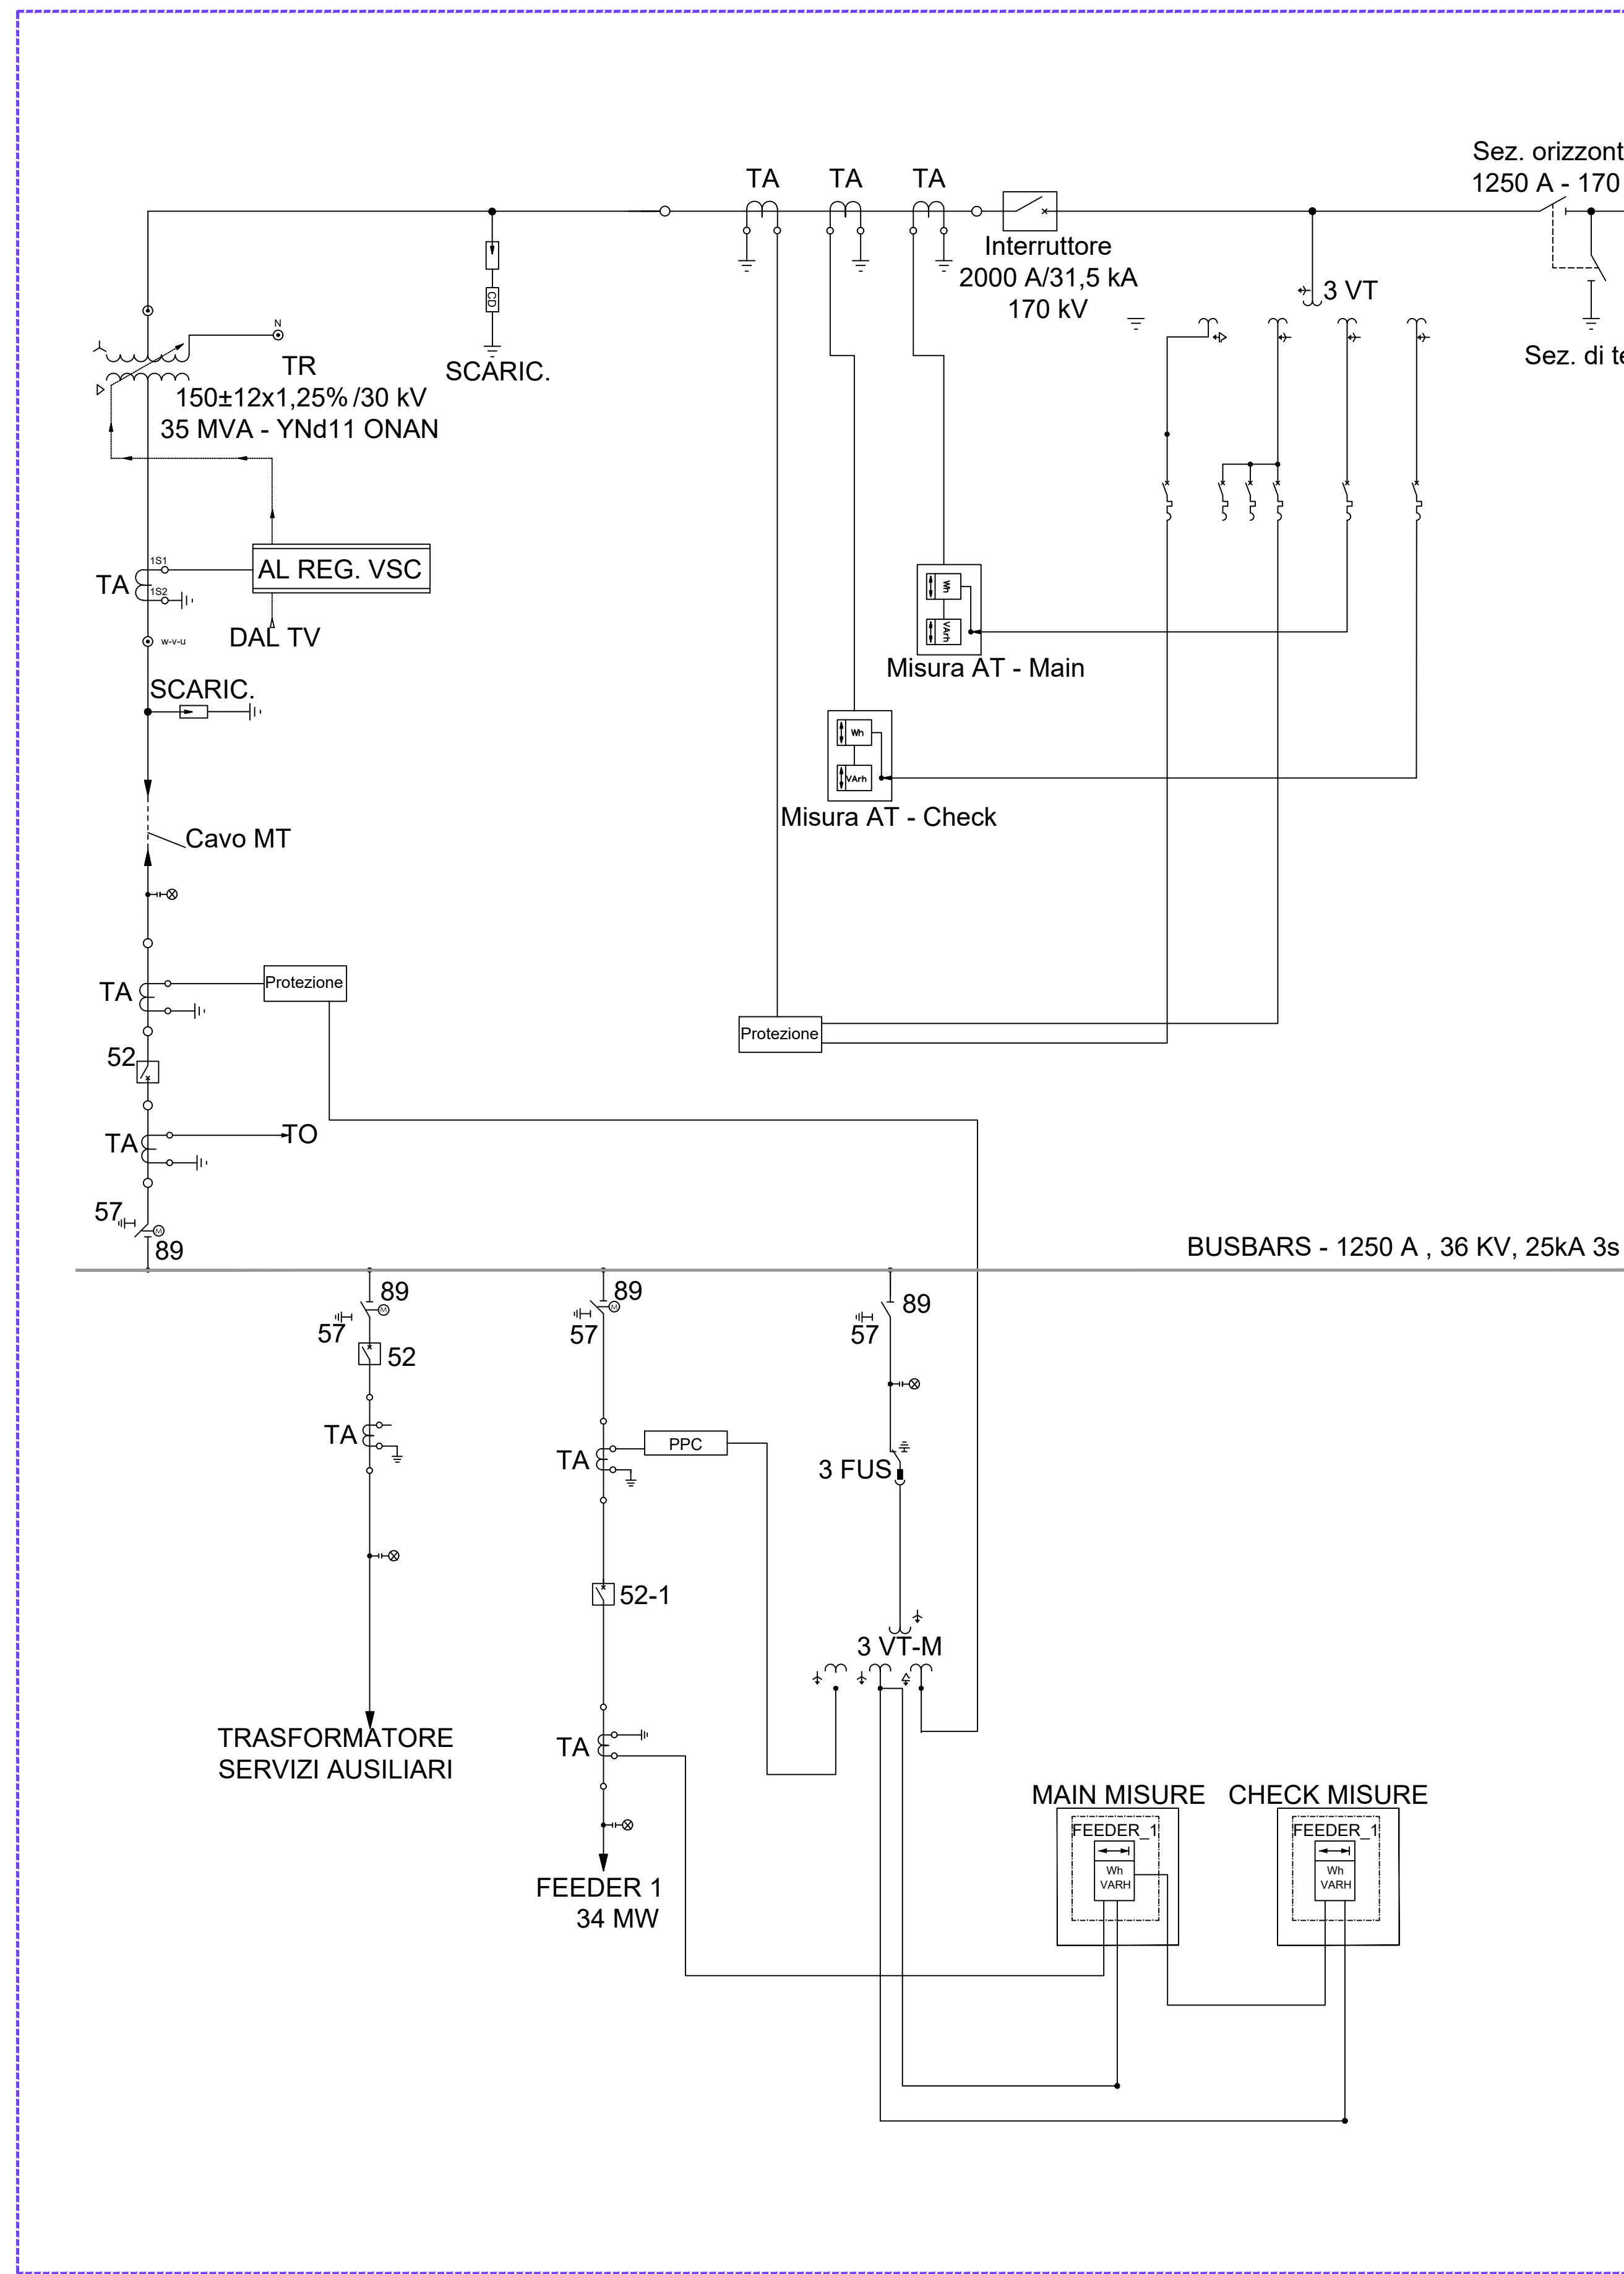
Sez. orizzont
1250 A - 170

TA TA TA

Interruttore
2000 A/31,5 kA
170 kV

3 VT

Sez. di te

N

TR
150±12x1,25% /30 kV
35 MVA - YNd11 ONAN

SCARIC.

CD

1S1
1S2
TA

AL REG. VSC

DAL TV

w-v-u

SCARIC.

Wh
VArh
Misura AT - Main

Wh
VArh
Misura AT - Check

Cavo MT

TA
Protezione

Protezione

52

TA
TO

57
89

BUSBARS - 1250 A , 36 KV, 25kA 3s

89
57
52

TA

89
57

TA
PPC

89
57

3 FUS

52-1

3 VT-M

TRASFORMATORE
SERVIZI AUSILIARI

TA

FEEDER 1
34 MW

MAIN MISURE
FEEDER_1
Wh
VARH

CHECK MISURE
FEEDER_1
Wh
VARH